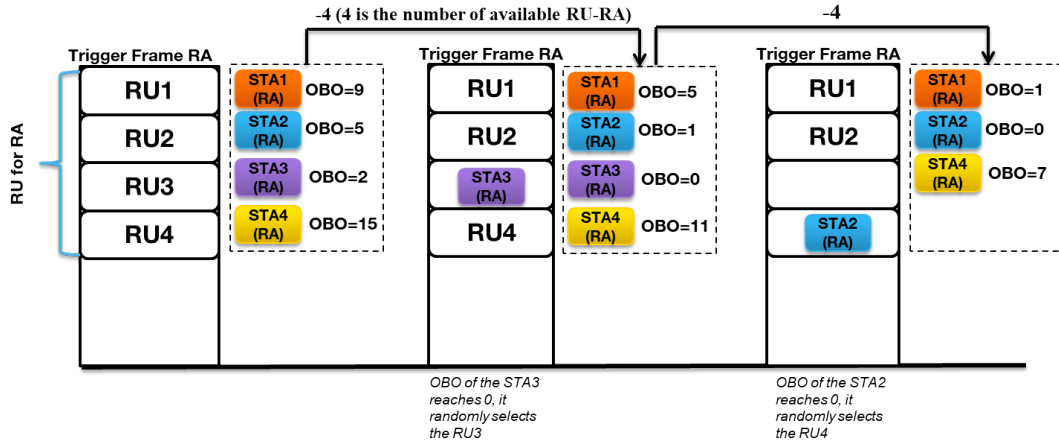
-4 (4 is the number of available RU-RA)

-4

RU for RA

Trigger Frame RA

RU1

RU2

RU3

RU4

STA1 (RA) OBO=9

STA2 (RA) OBO=5

STA3 (RA) OBO=2

STA4 (RA) OBO=15

Trigger Frame RA

RU1

RU2

STA3 (RA)

RU4

STA1 (RA) OBO=5

STA2 (RA) OBO=1

STA3 (RA) OBO=0

STA4 (RA) OBO=11

OBO of the STA3 reaches 0, it randomly selects the RU3

Trigger Frame RA

RU1

RU2

STA2 (RA)

STA1 (RA) OBO=1

STA2 (RA) OBO=0

STA4 (RA) OBO=7

OBO of the STA2 reaches 0, it randomly selects the RU4